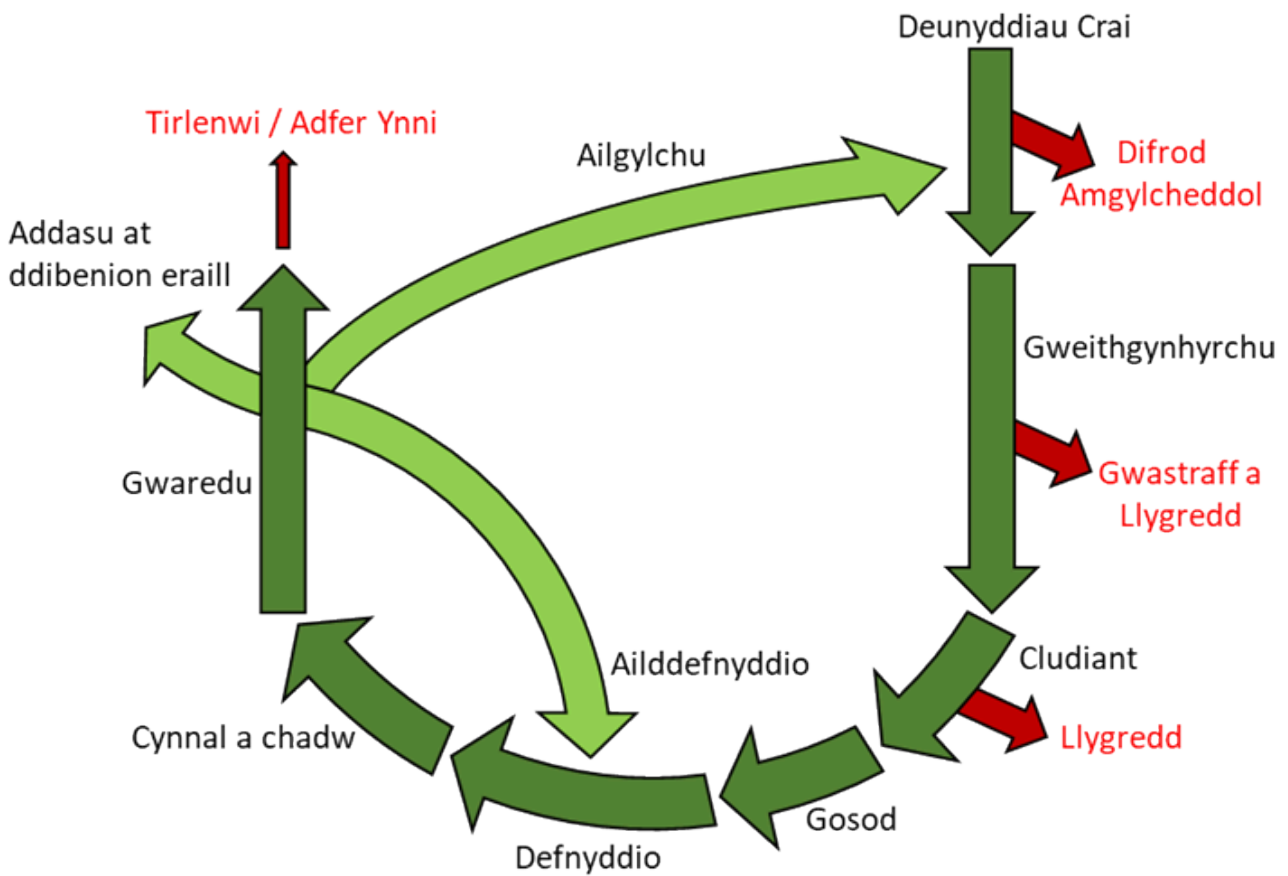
Deunyddiau Crai

Tirlenwi / Adfer Ynni

Ailgylchu

Difrod Amgylcheddol

Addasu at ddibenion eraill

Gweithgynhyrchu

Gwastraff a Llygredd

Gwaredu

Ailddefnyddio

Cludiant

Llygredd

Cynnal a chadw

Gosod

Defnyddio